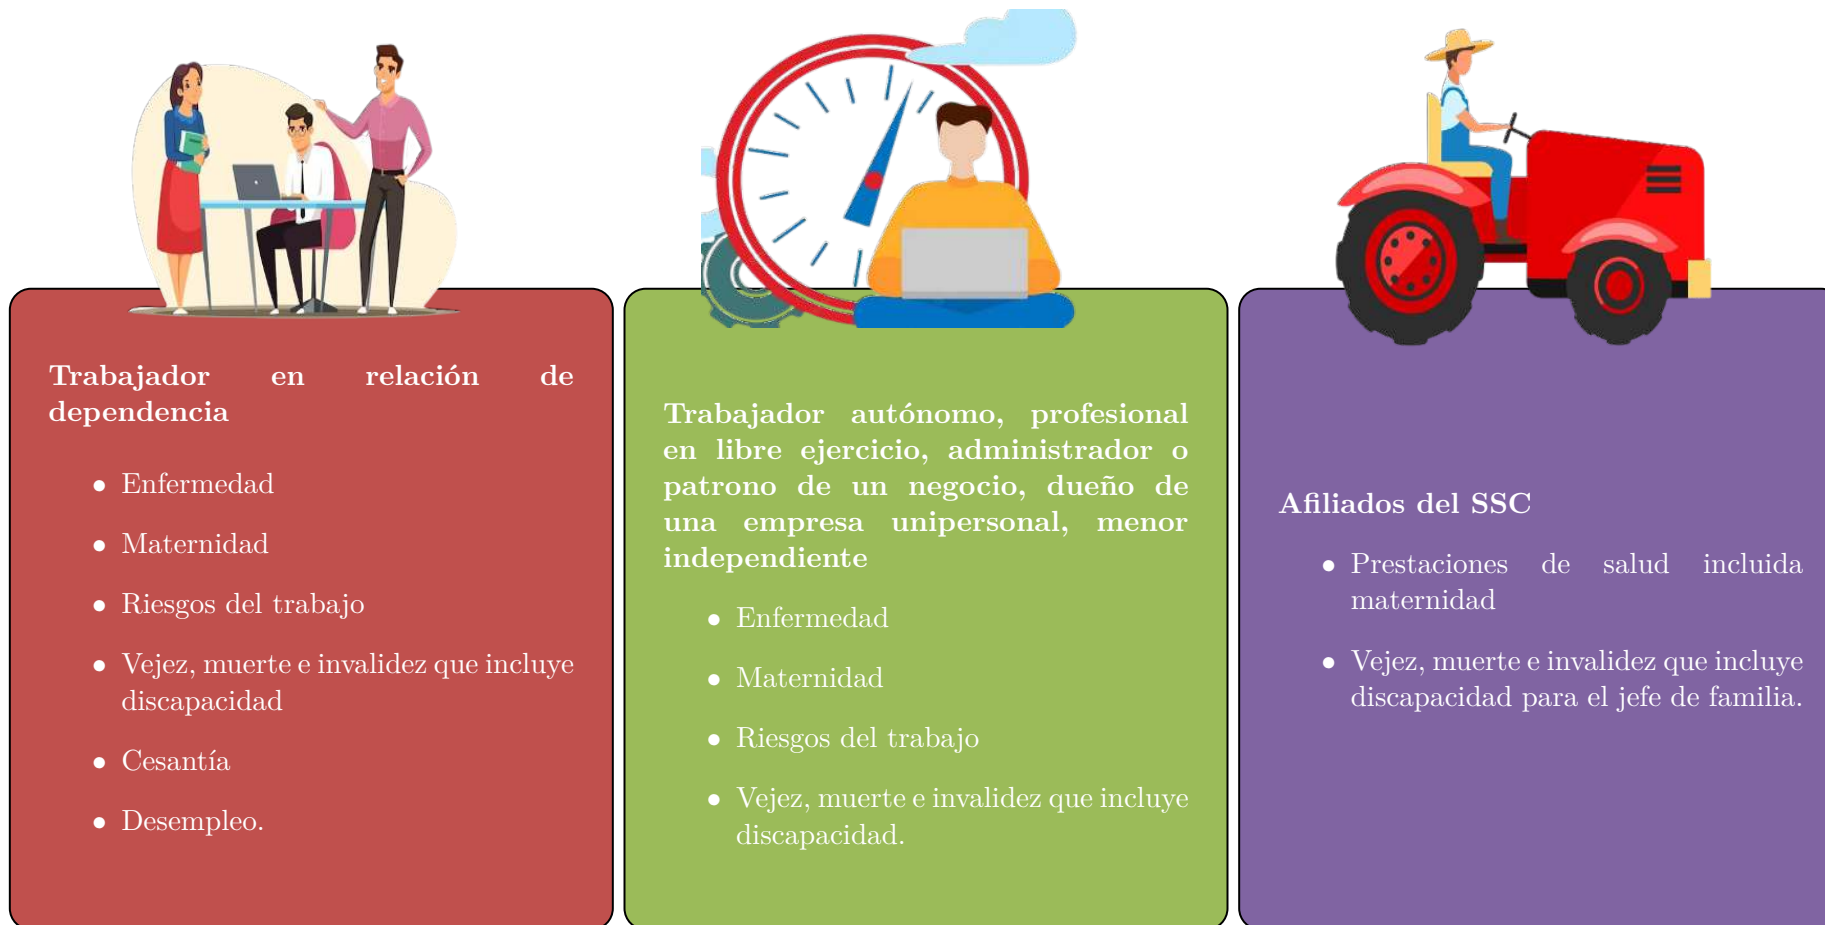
**Trabajador en relación de dependencia**

- Enfermedad
- Maternidad
- Riesgos del trabajo
- Vejez, muerte e invalidez que incluye discapacidad
- Cesantía
- Desempleo.

**Trabajador autónomo, profesional en libre ejercicio, administrador o patrono de un negocio, dueño de una empresa unipersonal, menor independiente**

- Enfermedad
- Maternidad
- Riesgos del trabajo
- Vejez, muerte e invalidez que incluye discapacidad.

**Afiliados del SSC**

- Prestaciones de salud incluida maternidad
- Vejez, muerte e invalidez que incluye discapacidad para el jefe de familia.